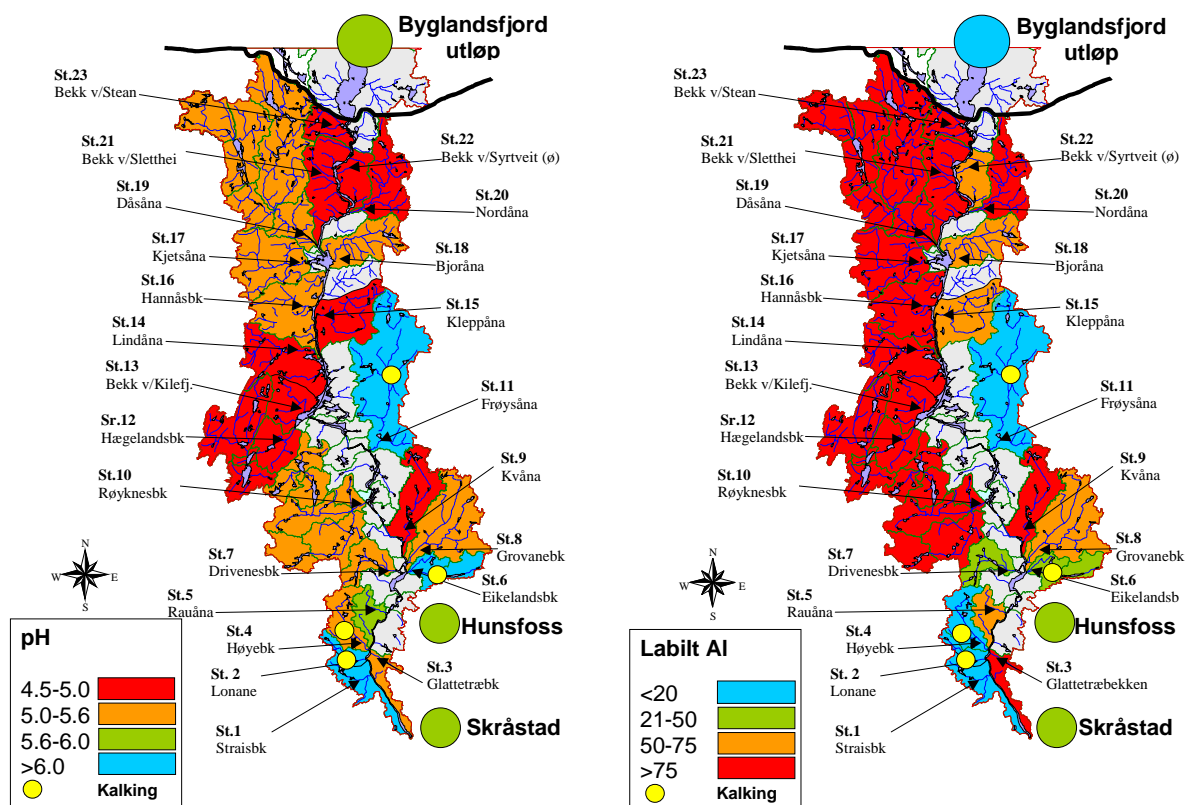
Byglandsfjord utløp

St.23
Bekk v/Stean

St.21
Bekk v/Sletthei

St.22
Bekk v/Syrtveit (ø)

St.19
Dåsåna

St.20
Nordåna

St.17
Kjetsåna

St.18
Bjoråna

St.16
Hannåsbk

St.15
Kleppåna

St.14
Lindåna

St.13
Bekk v/Kilefj.

St.11
Frøysåna

Sr.12
Hægelandsbk

St.10
Røyknesbk

St.9
Kvåna

St.8
Grovanebk

St.7
Drivenesbk

St.6
Eikelandsbk

St.5
Rauåna

Hunsfoss

St.4
Høyebk

St. 2
Lonane

St.3
Glattetræbk

St.1
Straisbk

Skråstad

N
W E
S

pH
4.5-5.0
5.0-5.6
5.6-6.0
>6.0
Kalking

Byglandsfjord utløp

St.23
Bekk v/Stean

St.21
Bekk v/Sletthei

St.22
Bekk v/Syrtveit (ø)

St.19
Dåsåna

St.20
Nordåna

St.17
Kjetsåna

St.18
Bjoråna

St.16
Hannåsbk

St.15
Kleppåna

St.14
Lindåna

St.13
Bekk v/Kilefj.

St.11
Frøysåna

Sr.12
Hægelandsbk

St.10
Røyknesbk

St.9
Kvåna

St.8
Grovanebk

St.7
Drivenesbk

St.6
Eikelandsb

St.5
Rauåna

Hunsfoss

St.4
Høyebk

St. 2
Lonane

St.3
Glattetræbekken

St.1
Straisbk

Skråstad

N
W E
S

Labilt Al
<20
21-50
50-75
>75
Kalking